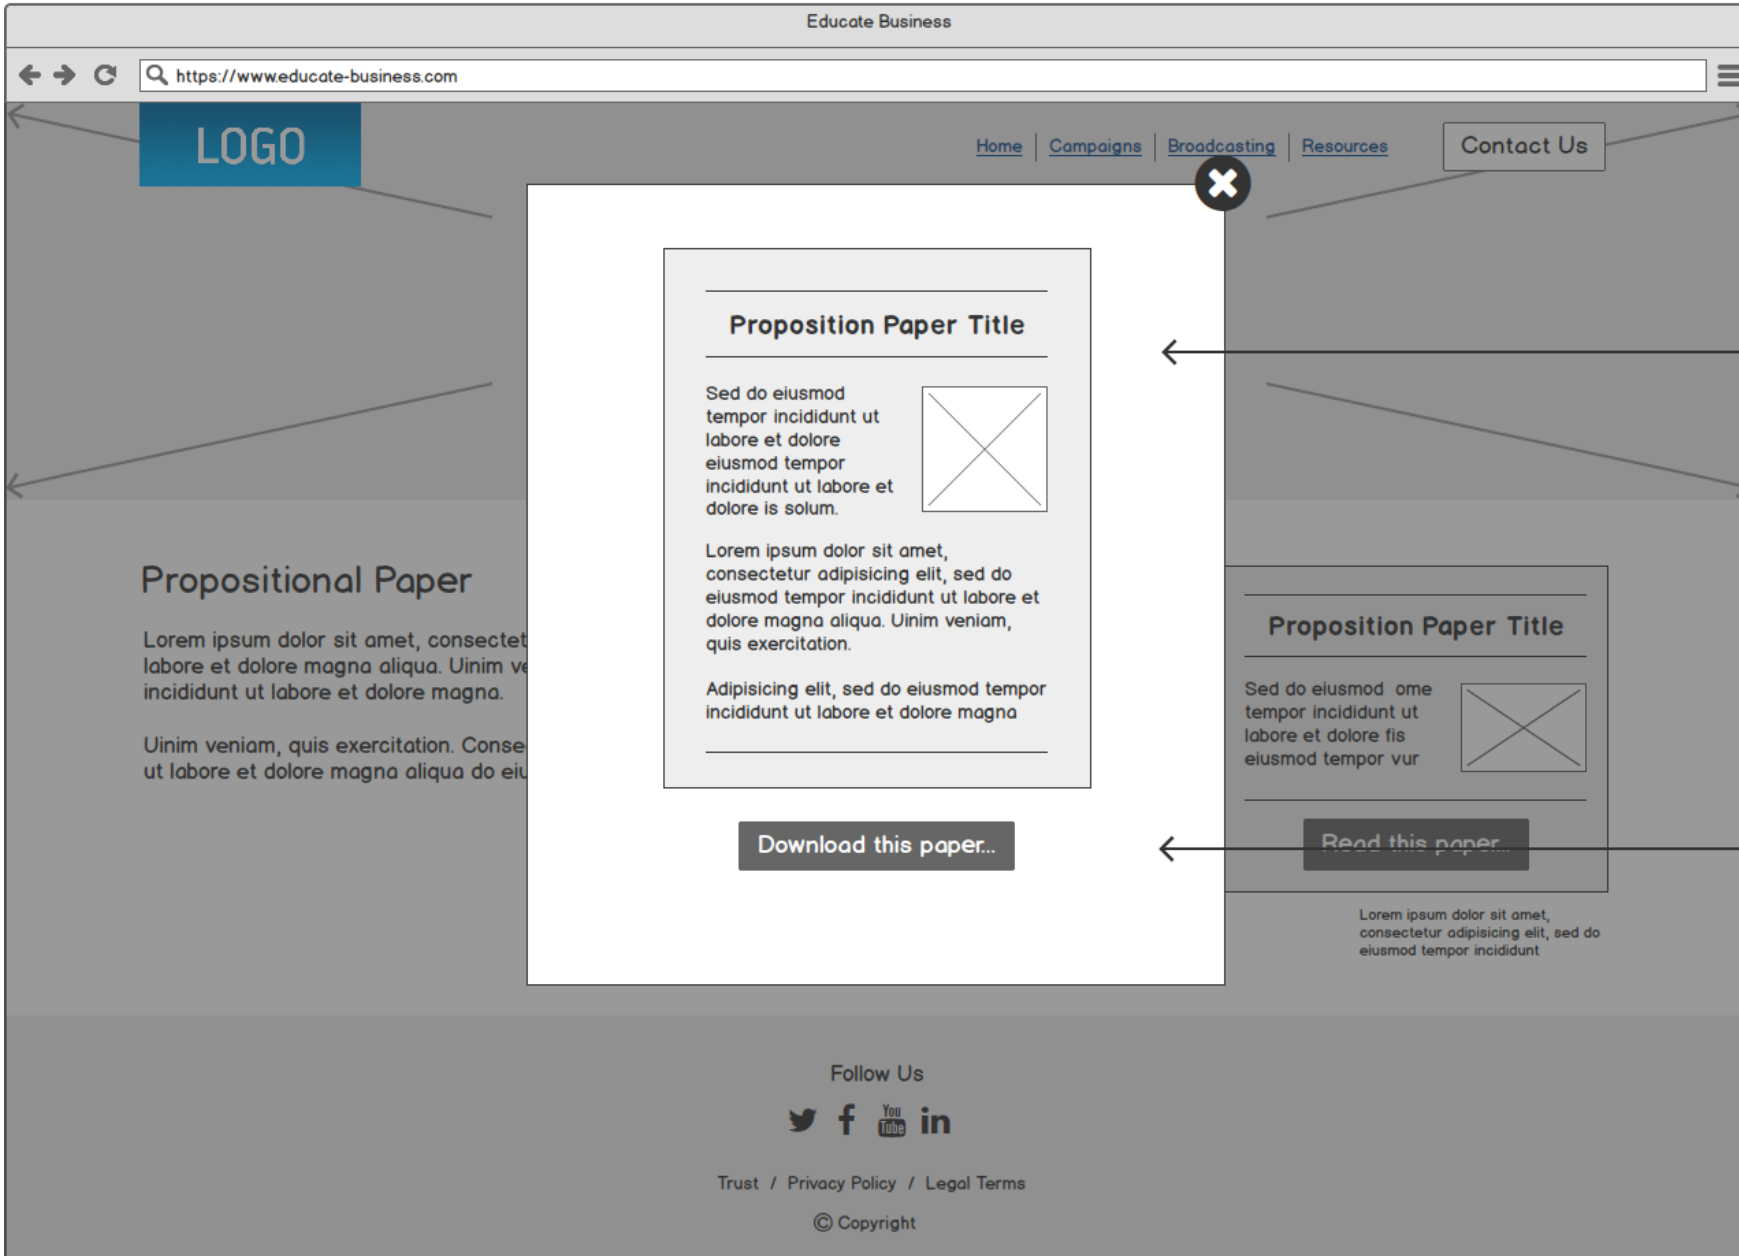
Educate Business

https://www.educate-business.com

LOGO

Home | Campaigns | Broadcasting | Resources

Contact Us

Proposition Paper Title

Sed do eiusmod tempor incididunt ut labore et dolore eiusmod tempor incididunt ut labore et dolore is solum.

Lorem ipsum dolor sit amet, consectetur adipisicing elit, sed do eiusmod tempor incididunt ut labore et dolore magna aliqua. Uinim veniam, quis exercitation.

Adipisicing elit, sed do eiusmod tempor incididunt ut labore et dolore magna

Download this paper...

Propositional Paper

Lorem ipsum dolor sit amet, consectet labore et dolore magna aliqua. Uinim ve incididunt ut labore et dolore magna.

Uinim veniam, quis exercitation. Conse ut labore et dolore magna aliqua do eiu

Proposition Paper Title

Sed do eiusmod ome tempor incididunt ut labore et dolore fis eiusmod tempor vur

Read this paper...

Lorem ipsum dolor sit amet, consectetur adipisicing elit, sed do eiusmod tempor incididunt

Follow Us

Trust / Privacy Policy / Legal Terms

© Copyright